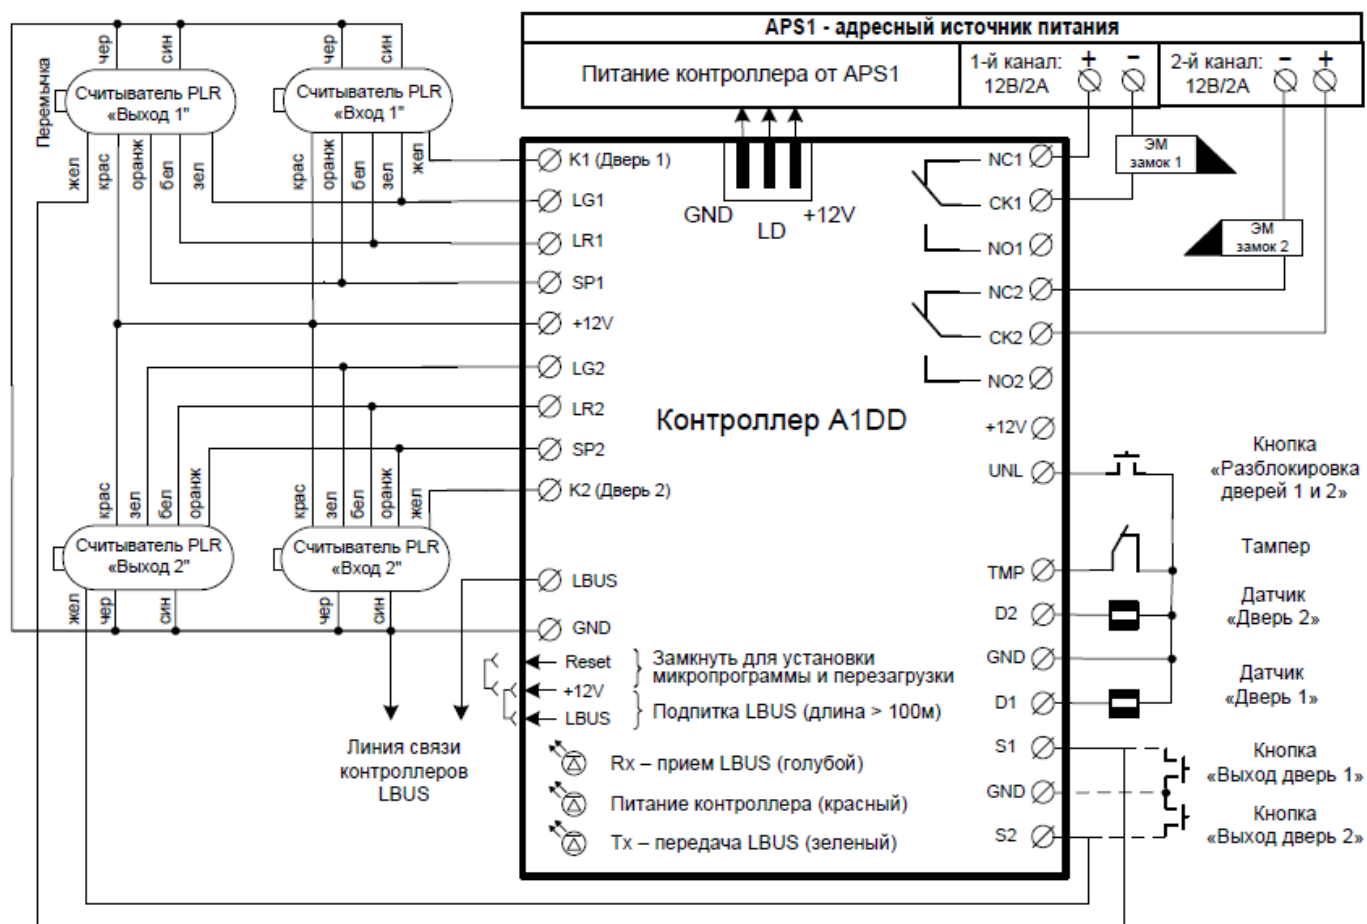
APS1 - адресный источник питания

Питание контроллера от APS1

1-й канал: 12В/2А + −

2-й канал: 12В/2А − +

Перемычка

чер син
Считыватель PLR «Выход 1"
жел крас оранж бел зел

чер син
Считыватель PLR «Вход 1"
крас оранж бел зел жел

K1 (Дверь 1)
LG1
LR1
SP1
+12V
LG2
LR2
SP2
K2 (Дверь 2)
LBUS
GND

GND LD +12V

ЭМ замок 1

ЭМ замок 2

NC1
CK1
NO1
NC2
CK2
NO2
+12V
UNL
TMP
D2
GND
D1
S1
GND
S2

Контроллер A1DD

Кнопка «Разблокировка дверей 1 и 2»

Тампер

Датчик «Дверь 2»

Датчик «Дверь 1»

Кнопка «Выход дверь 1»

Кнопка «Выход дверь 2»

крас зел бел оранж
Считыватель PLR «Выход 2"
жел чер син

крас зел бел оранж жел
Считыватель PLR «Вход 2"
чер син

Reset
+12V
LBUS

Замкнуть для установки микропрограммы и перезагрузки

Подпитка LBUS (длина > 100м)

Линия связи контроллеров LBUS

Rx – прием LBUS (голубой)

Питание контроллера (красный)

Tx – передача LBUS (зеленый)